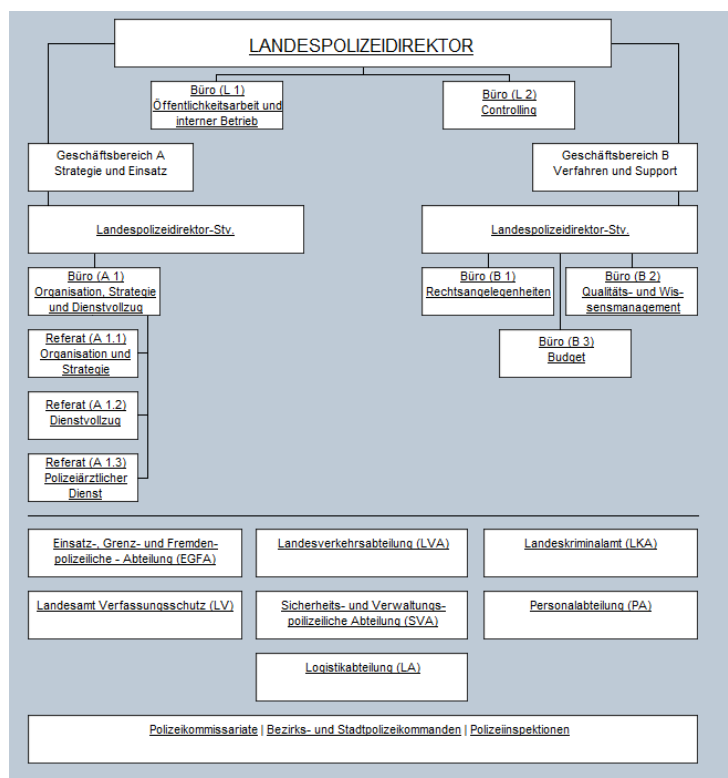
LANDESPOLIZEIDIREKTOR

Büro (L 1)
Öffentlichkeitsarbeit und interner Betrieb

Büro (L 2)
Controlling

Geschäftsbereich A
Strategie und Einsatz

Geschäftsbereich B
Verfahren und Support

Landespolizeidirektor-Stv.

Landespolizeidirektor-Stv.

Büro (A 1)
Organisation, Strategie und Dienstvollzug

Referat (A 1.1)
Organisation und Strategie

Referat (A 1.2)
Dienstvollzug

Referat (A 1.3)
Polizeiärztlicher Dienst

Büro (B 1)
Rechtsangelegenheiten

Büro (B 2)
Qualitäts- und Wissensmanagement

Büro (B 3)
Budget

Einsatz-, Grenz- und Fremdenpolizeiliche - Abteilung (EGFA)

Landesverkehrsabteilung (LVA)

Landeskriminalamt (LKA)

Landesamt Verfassungsschutz (LV)

Sicherheits- und Verwaltungspolizeiliche Abteilung (SVA)

Personalabteilung (PA)

Logistikabteilung (LA)

Polizeikommissariate | Bezirks- und Stadtpolizeikommanden | Polizeiinspektionen